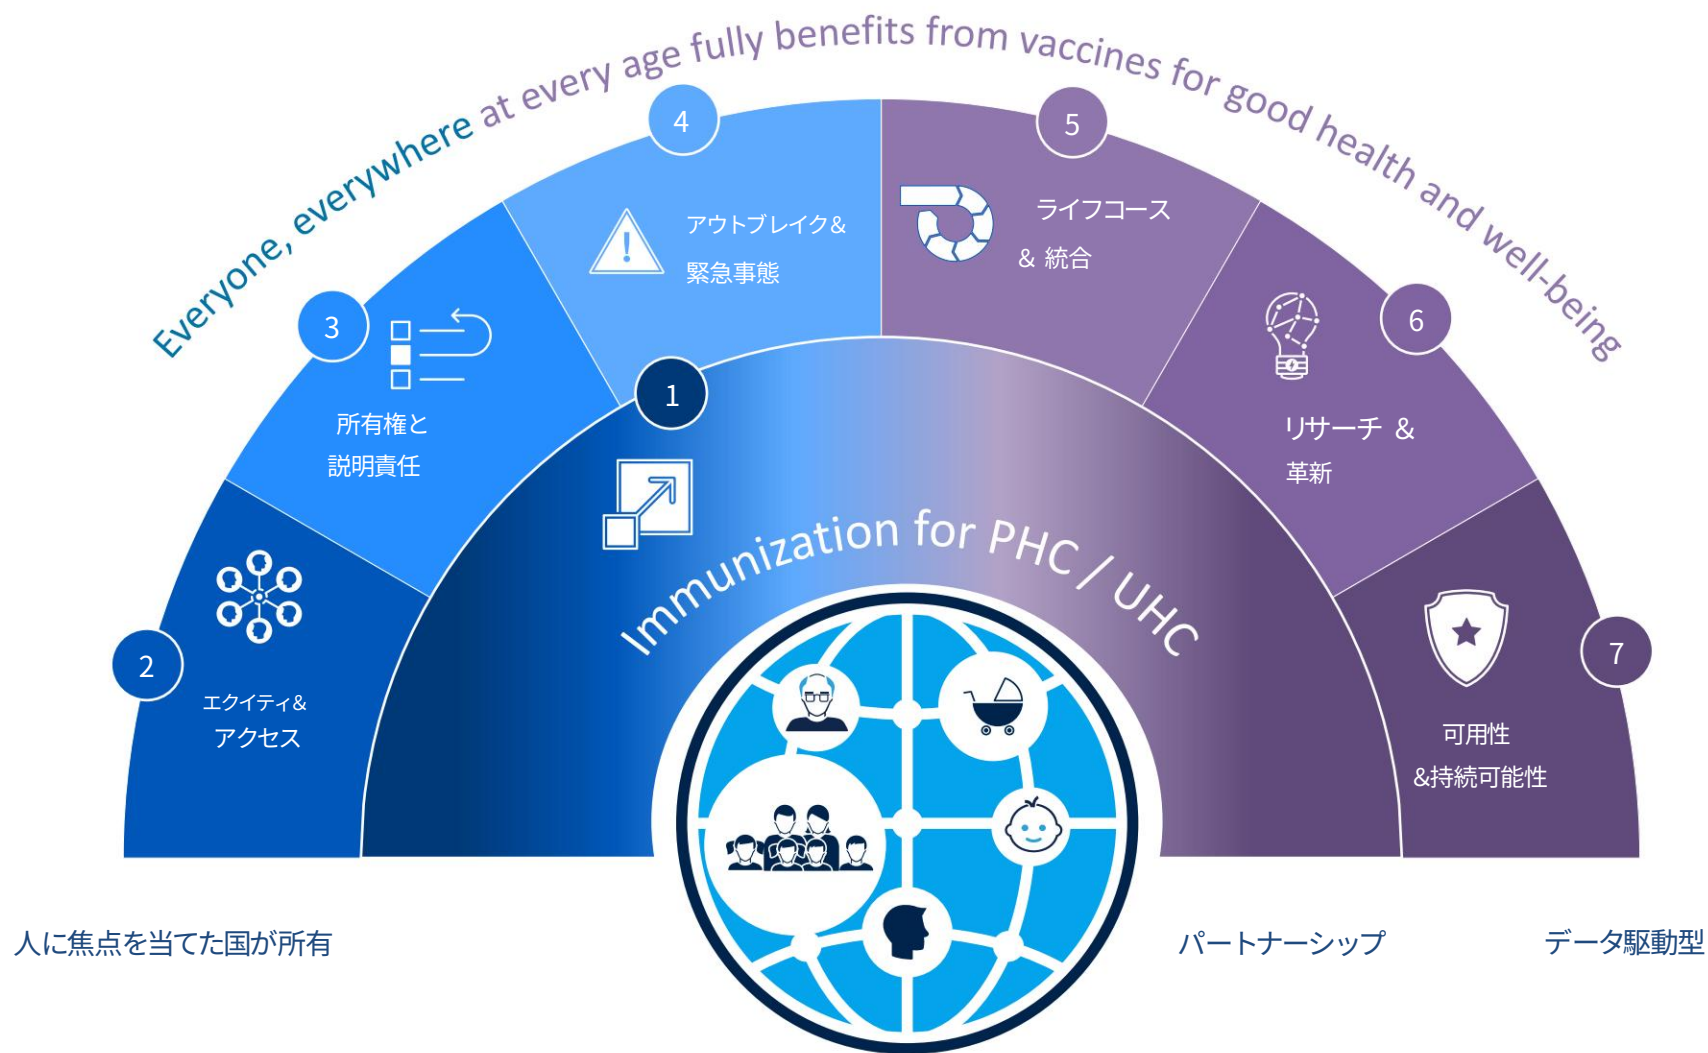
Everyone, everywhere at every age fully benefits from vaccines for good health and well-being

4
アウトブレイク&
緊急事態

5
ライフコース
& 統合

3
所有権と
説明責任

6
リサーチ &
革新

1
Immunization for PHC / UHC

2
エクイティ&
アクセス

7
可用性
&持続可能性

人に焦点を当てた国が所有

パートナーシップ

データ駆動型